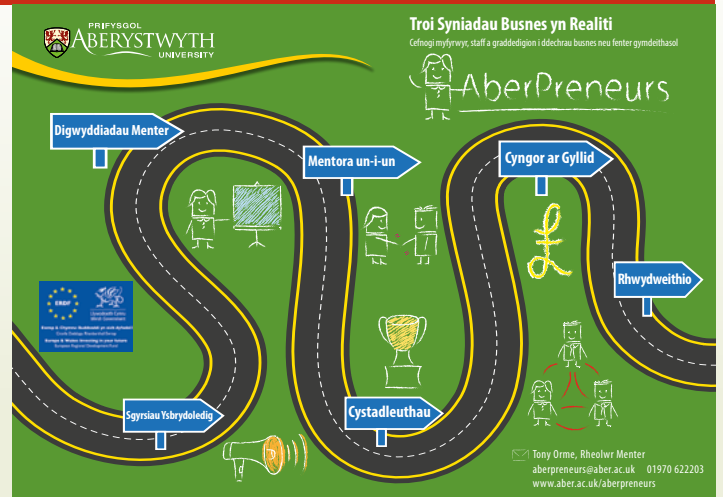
PRIFYSGOL
ABERYSTWYTH
UNIVERSITY

Troi Syniadau Busnes yn Realiti
Cefnogi myfyrwyr, staff a graddedigion i ddechrau busnes neu fenter gymdeithasol

AberPreneurs

Digwyddiadau Menter

Mentora un-i-un

Cyngor ar Gyllid

Rhwydweithio

Sgyrsiau Ysbrydoledig

Cystadleuthau

ERDF
Llywodraeth Cymru
Welsh Government
Ewrop & Cymru: Buddsoddi yn eich dyfodol
Cronfa Datblygu Rhanbarthol Ewrop
Europe & Wales: Investing in your future
European Regional Development Fund

Tony Orme, Rheolwr Menter
aberpreneurs@aber.ac.uk 01970 622203
www.aber.ac.uk/aberpreneurs